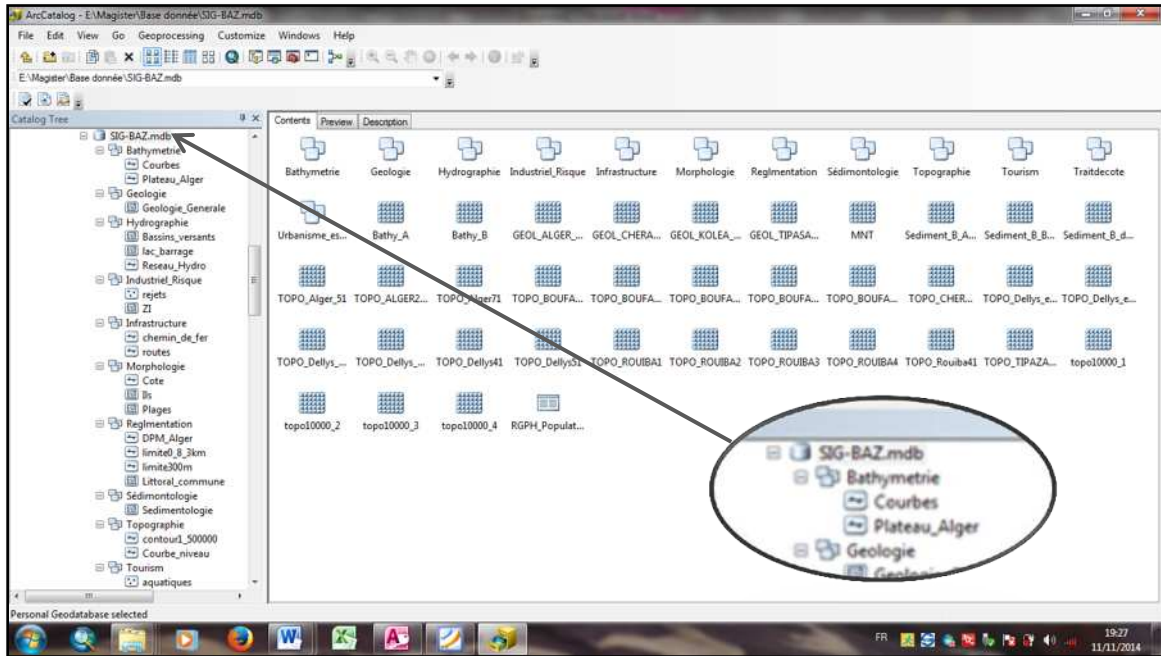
ArcCatalog - E:\Magister\Base donnée\SIG-BAZ.mdb

File Edit View Go Geoprocessing Customize Windows Help

E:\Magister\Base donnée\SIG-BAZ.mdb

Catalog Tree

SIG-BAZ.mdb
Bathymetrie
Courbes
Plateau_Alger
Geologie
Geologie_Generale
Hydrographie
Bassins_versants
lac_barrage
Reseau_Hydro
Industriel_Risque
rejets
ZI
Infrastructure
chemin_de_fer
routes
Morphologie
Cote
Ils
Plages
Reglmentation
DPM_Alger
limite0_8_3km
limite300m
Littoral_commune
Sédimontologie
Sedimentologie
Topographie
contour1_500000
Courbe_niveau
Tourism
aquatiques

Contents Preview Description

Bathymetrie Geologie Hydrographie Industriel_Risque Infrastructure Morphologie Reglmentation Sédimontologie Topographie Tourism Traitdecote
Urbanisme_es... Bathy_A Bathy_B GEOL_ALGER_... GEOL_CHERA... GEOL_KOLEA_... GEOL_TIPASA... MNT Sediment_B_A... Sediment_B_B... Sediment_B_d...
TOPO_Alger_51 TOPO_ALGER2... TOPO_Alger71 TOPO_BOUFA... TOPO_BOUFA... TOPO_BOUFA... TOPO_BOUFA... TOPO_BOUFA... TOPO_CHER... TOPO_Dellys_e... TOPO_Dellys_e...
TOPO_Dellys_... TOPO_Dellys_... TOPO_Dellys41 TOPO_Dellys51 TOPO_ROUIBA1 TOPO_ROUIBA2 TOPO_ROUIBA3 TOPO_ROUIBA4 TOPO_Rouiba41 TOPO_TIPAZA... topo10000_1
topo10000_2 topo10000_3 topo10000_4 RGPH_Populat...

SIG-BAZ.mdb
Bathymetrie
Courbes
Plateau_Alger
Geologie

Personal Geodatabase selected

FR 19:27 11/11/2014